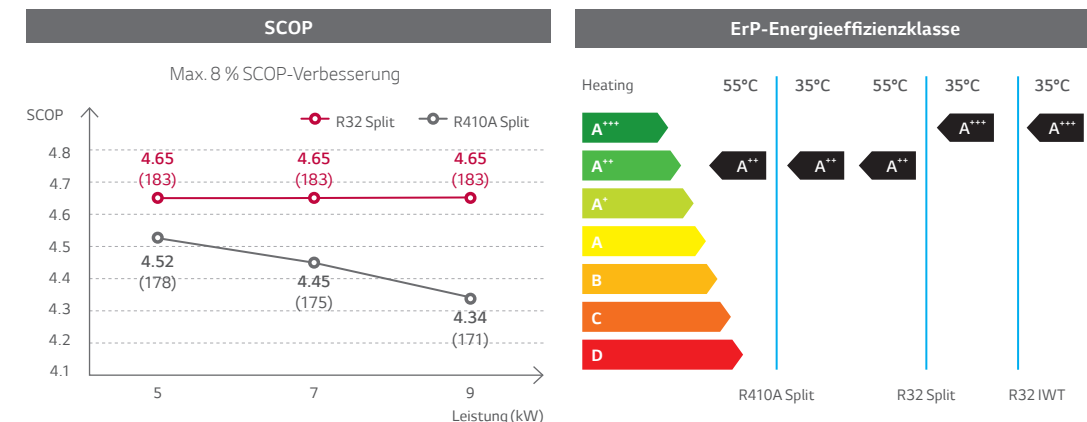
SCOP

Max. 8 % SCOP-Verbesserung

SCOP

R32 Split

R410A Split

4.8
4.7
4.6
4.5
4.4
4.3
4.2
4.1

4.65 (183)
4.65 (183)
4.65 (183)

4.52 (178)
4.45 (175)
4.34 (171)

5
7
9

Leistung (kW)

ErP-Energieeffizienzklasse

Heating

55°C
35°C
55°C
35°C
35°C

A$^{+++}$
A$^{++}$
A$^{+}$
A
B
C
D

A$^{++}$
A$^{++}$
A$^{++}$
A$^{+++}$
A$^{+++}$

R410A Split
R32 Split
R32 IWT